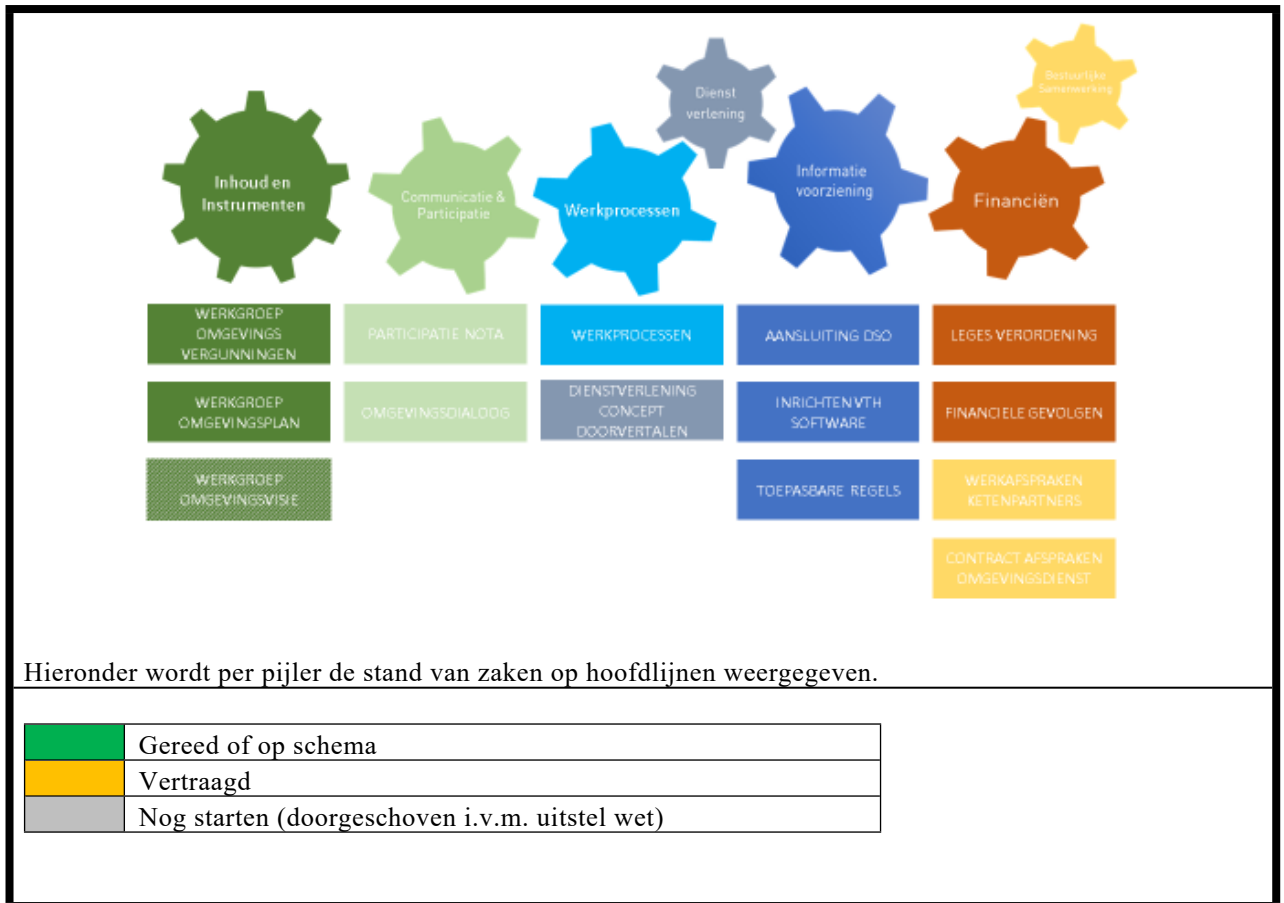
Dienst verlening

Bestuurlijke Samenwerking

Inhoud en Instrumenten

Communicatie & Participatie

Werkprocessen

Informatie voorziening

Financiën

WERKGROEP OMGEVINGS VERGUNNINGEN

WERKGROEP OMGEVINGSPLAN

WERKGROEP OMGEVINGSVISIE

PARTICIPATIE NOTA

OMGEVINGSDIALOOG

WERKPROCESSEN

DIENSTVERLENING CONCEPT DOORVERTALEN

AANSLUITING DSO

INRICHTEN VTH SOFTWARE

TOEPASBARE REGELS

LEGES VERORDENING

FINANCIELE GEVOLGEN

WERKAFSPRAKEN KETENPARTNERS

CONTRACT AFSPRAKEN OMGEVINGSDIENST

Hieronder wordt per pijler de stand van zaken op hoofdlijnen weergegeven.

| | |
|---|---|
| | Gereed of op schema |
| | Vertraagd |
| | Nog starten (doorgeschoven i.v.m. uitstel wet) |